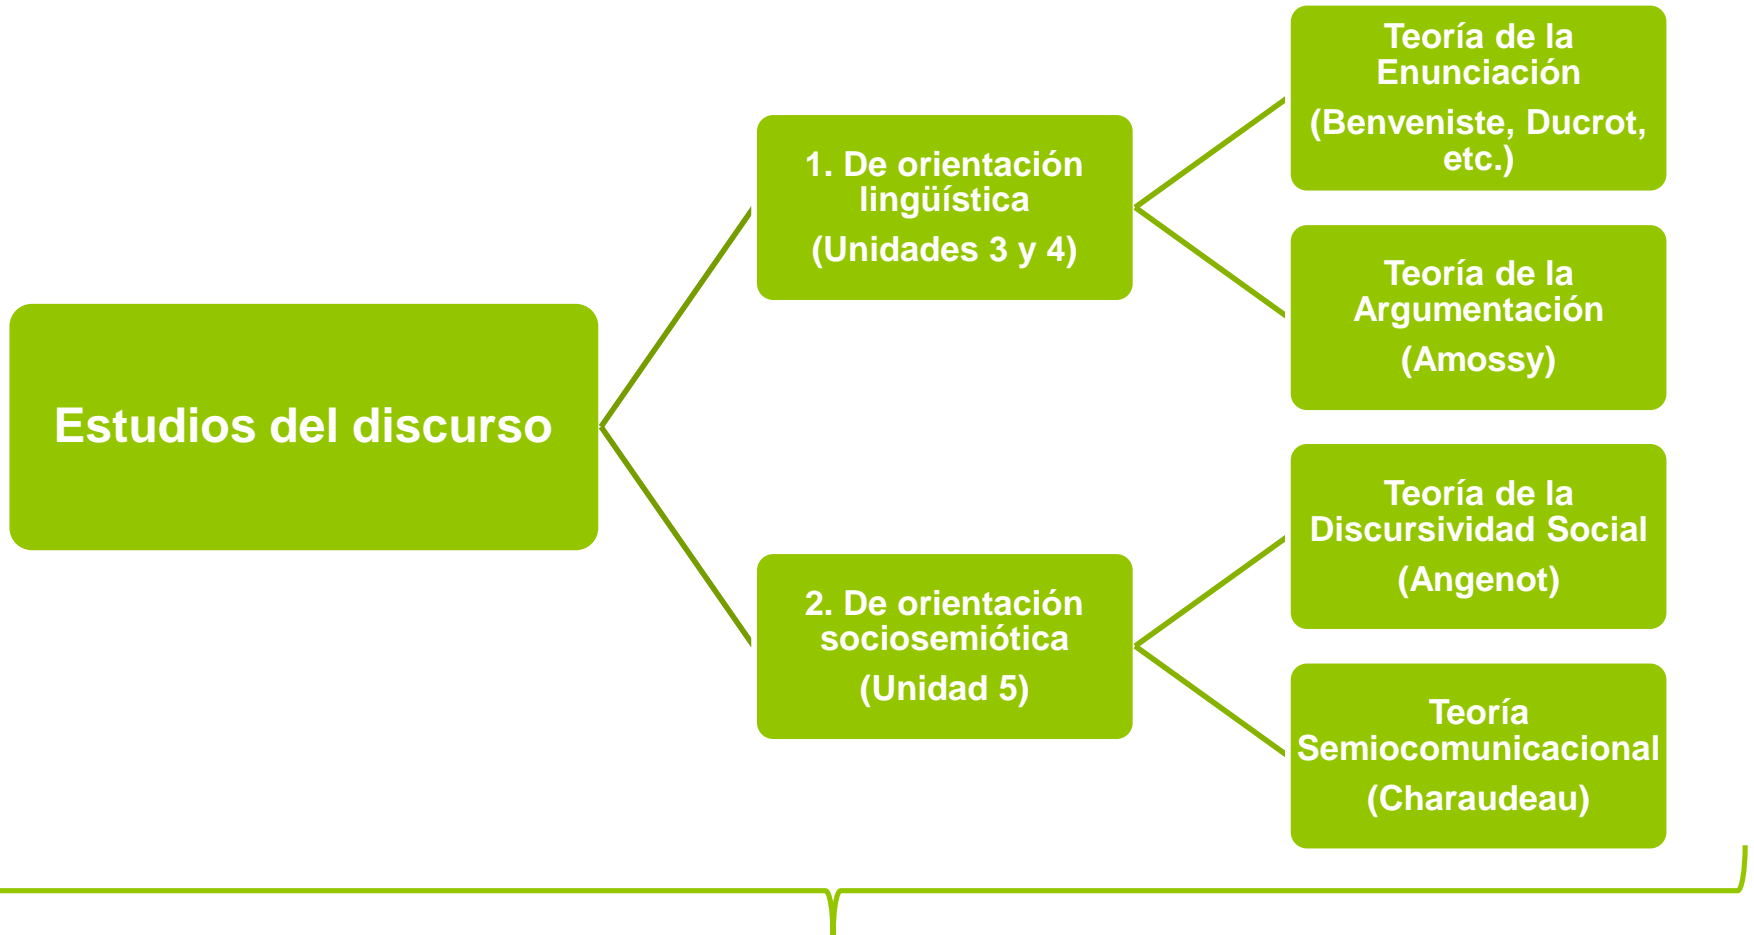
Estudios del discurso

1. De orientación lingüística
(Unidades 3 y 4)

Teoría de la Enunciación
(Benveniste, Ducrot, etc.)

Teoría de la Argumentación
(Amossy)

2. De orientación sociosemiótica
(Unidad 5)

Teoría de la Discursividad Social
(Angenot)

Teoría Semiocomunicacional
(Charaudeau)